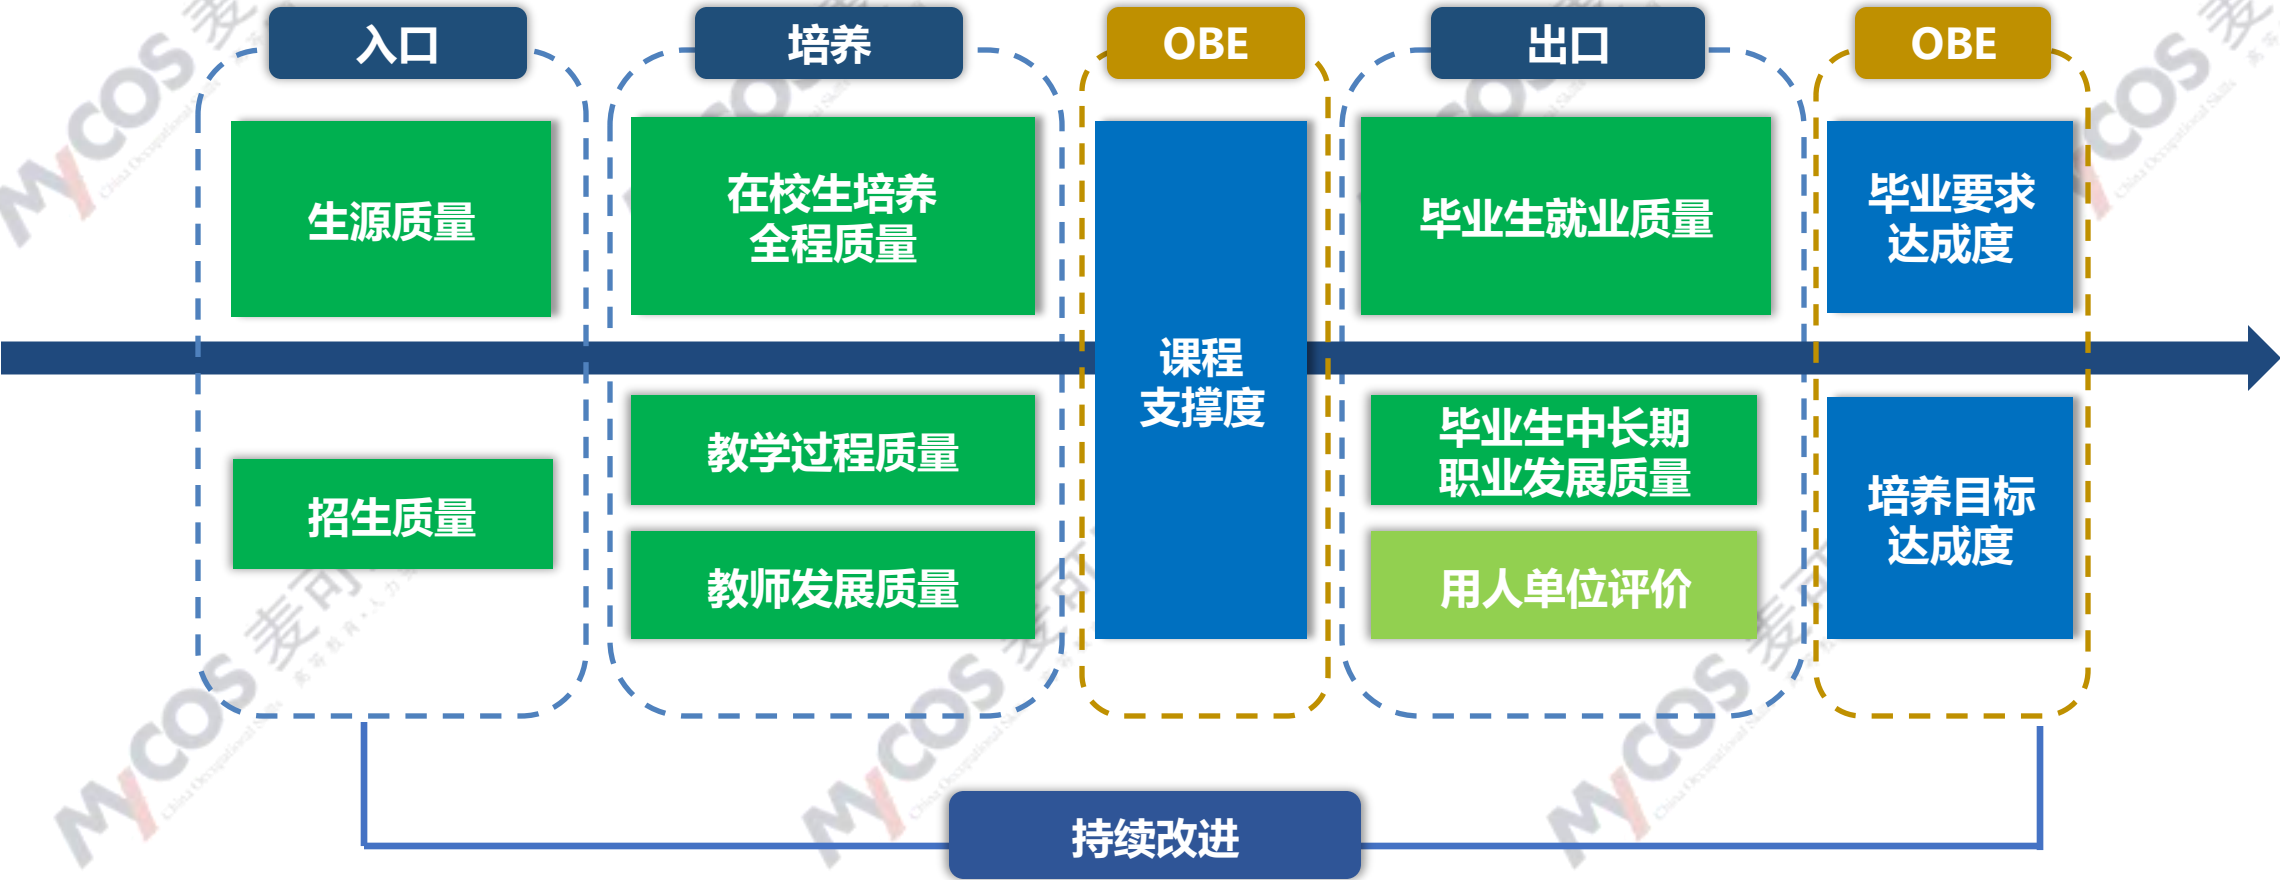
入口

生源质量

招生质量

培养

在校生培养全程质量

教学过程质量

教师发展质量

OBE

课程支撑度

出口

毕业生就业质量

毕业生中长期职业发展质量

用人单位评价

OBE

毕业要求达成度

培养目标达成度

持续改进

MYCOS 麦可思